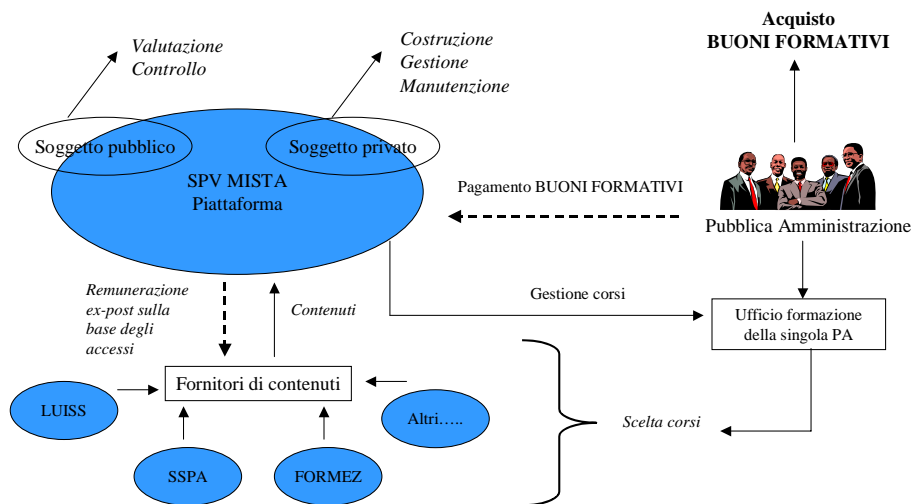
Valutazione
Controllo

Costruzione
Gestione
Manutenzione

Acquisto
BUONI FORMATIVI

Soggetto pubblico

Soggetto privato

SPV MISTA
Piattaforma

Pagamento BUONI FORMATIVI

Pubblica Amministrazione

Remunerazione ex-post sulla base degli accessi

Contenuti

Gestione corsi

Ufficio formazione della singola PA

Fornitori di contenuti

LUISS

Altri…..

Scelta corsi

SSPA

FORMEZ